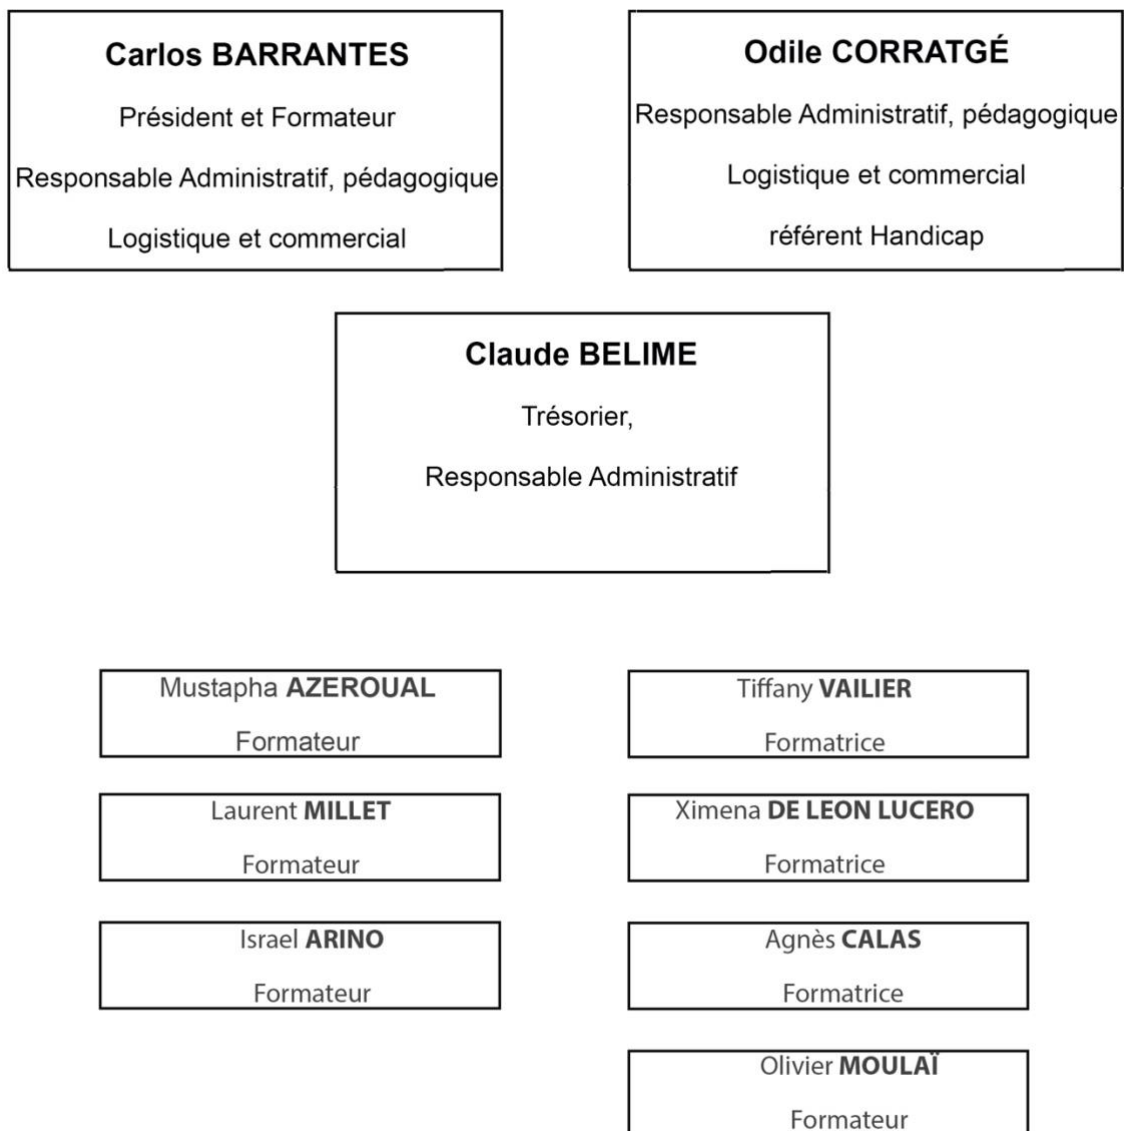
Carlos BARRANTES

Président et Formateur

Responsable Administratif, pédagogique

Logistique et commercial

Odile CORRATGÉ

Responsable Administratif, pédagogique

Logistique et commercial

référent Handicap

Claude BELIME

Trésorier,

Responsable Administratif

Mustapha AZEROUAL

Formateur

Laurent MILLET

Formateur

Israel ARINO

Formateur

Tiffany VAILIER

Formatrice

Ximena DE LEON LUCERO

Formatrice

Agnès CALAS

Formatrice

Olivier MOULAÏ

Formateur